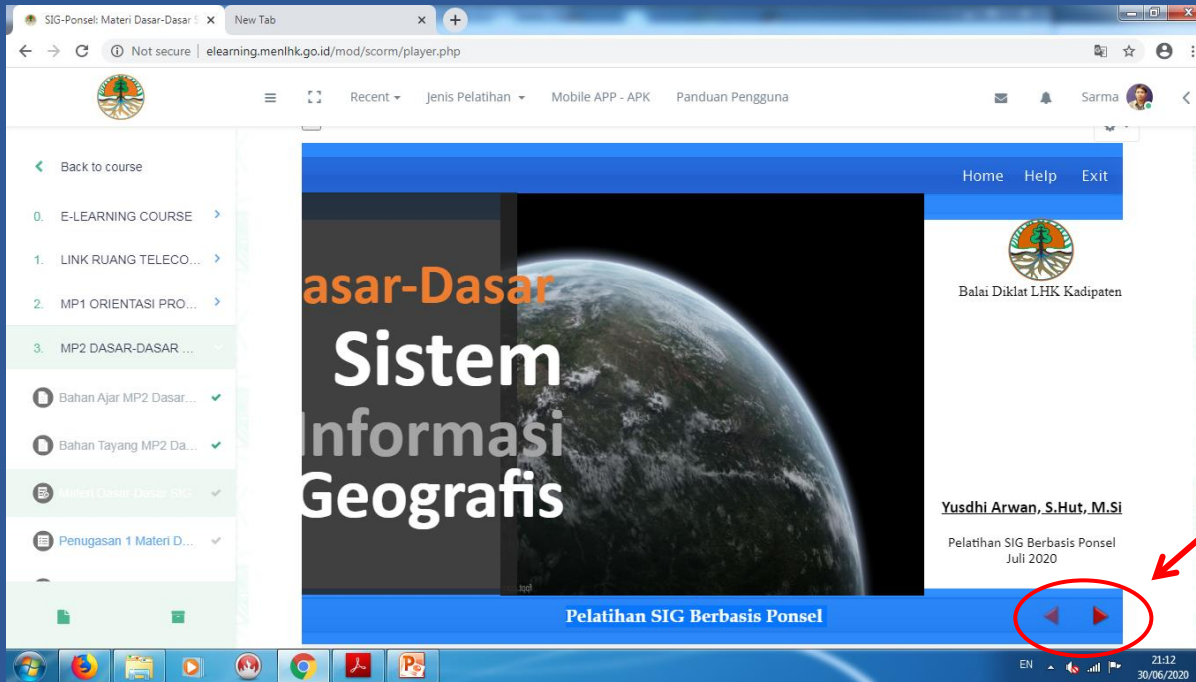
SIG-Ponsel: Materi Dasar-Dasar S
New Tab
Not secure | elearning.menlhk.go.id/mod/scorm/player.php

Recent
Jenis Pelatihan
Mobile APP - APK
Panduan Pengguna
Sarma

Back to course
0. E-LEARNING COURSE
1. LINK RUANG TELECO...
2. MP1 ORIENTASI PRO...
3. MP2 DASAR-DASAR ...
Bahan Ajar MP2 Dasar...
Bahan Tayang MP2 Da...
Materi Dasar-Dasar SIG
Penugasan 1 Materi D...

Home Help Exit

asar-Dasar
Sistem
Informasi
Geografis

Balai Diklat LHK Kadipaten

Yusdhi Arwan, S.Hut, M.Si

Pelatihan SIG Berbasis Ponsel
Juli 2020

Pelatihan SIG Berbasis Ponsel

EN
21:12
30/06/2020